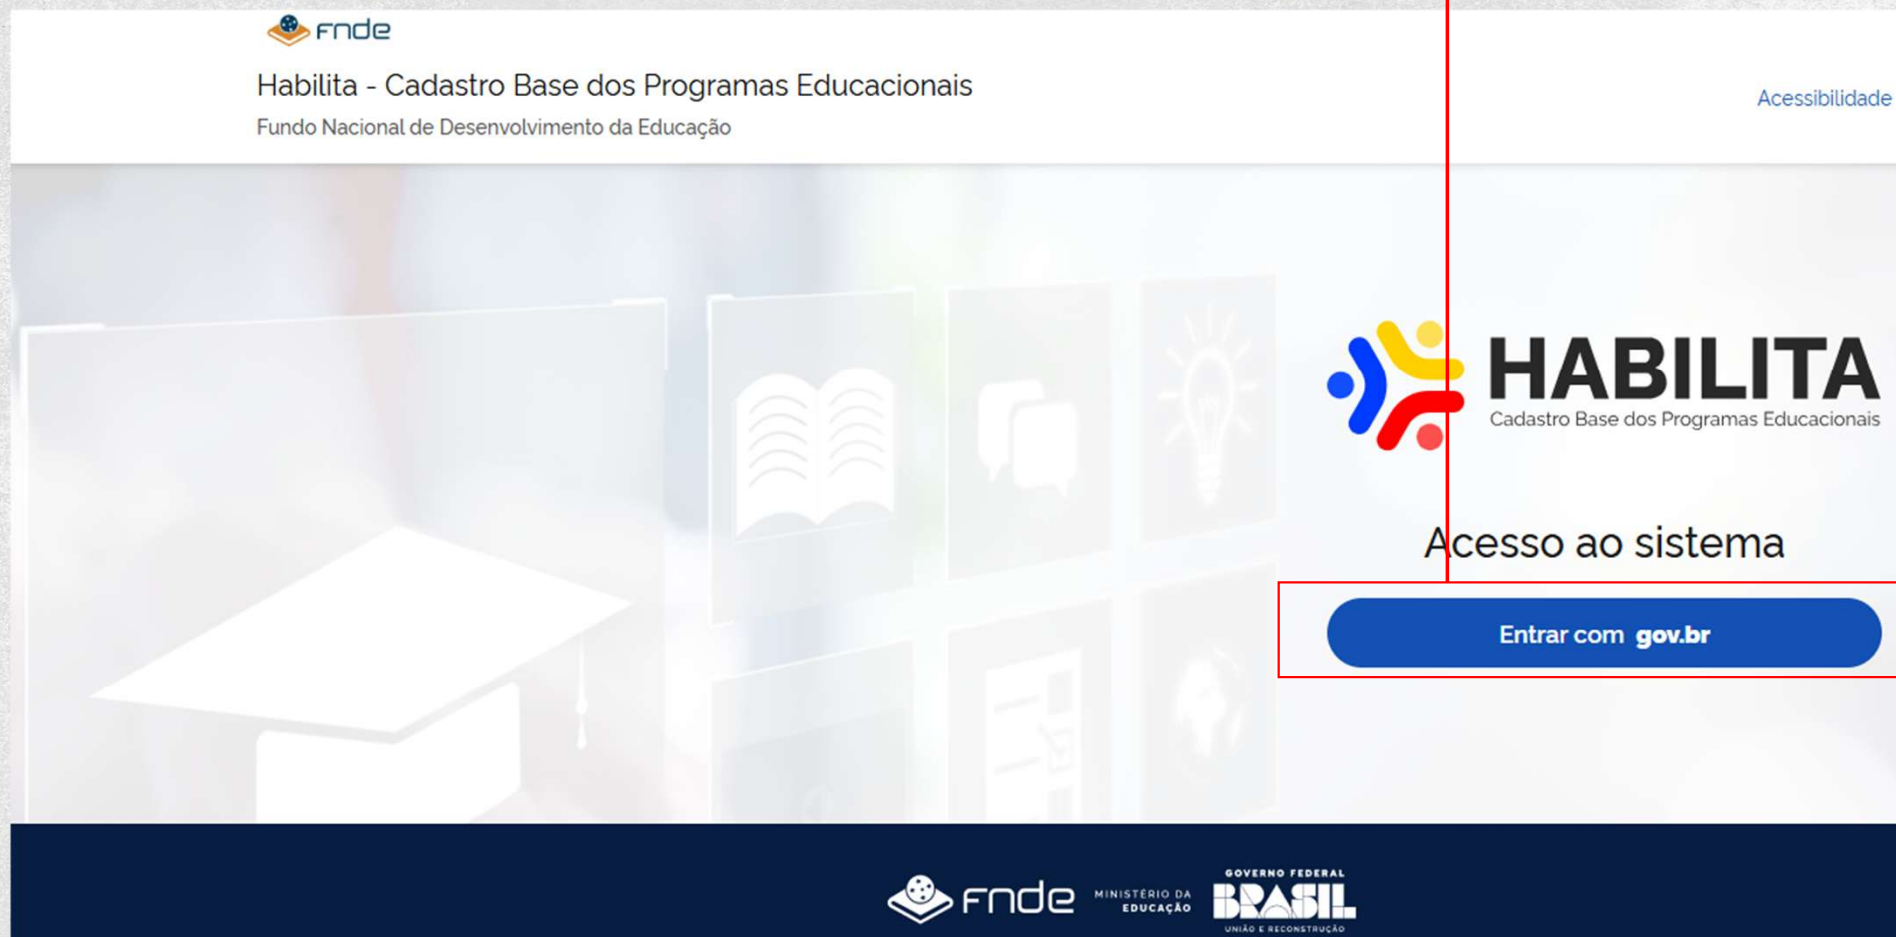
fnde

Habilita - Cadastro Base dos Programas Educacionais

Fundo Nacional de Desenvolvimento da Educação

Acessibilidade

HABILITA
Cadastro Base dos Programas Educacionais

Acesso ao sistema

Entrar com gov.br

fnde MINISTÉRIO DA EDUCAÇÃO GOVERNO FEDERAL BRASIL UNIÃO E RECONSTRUÇÃO